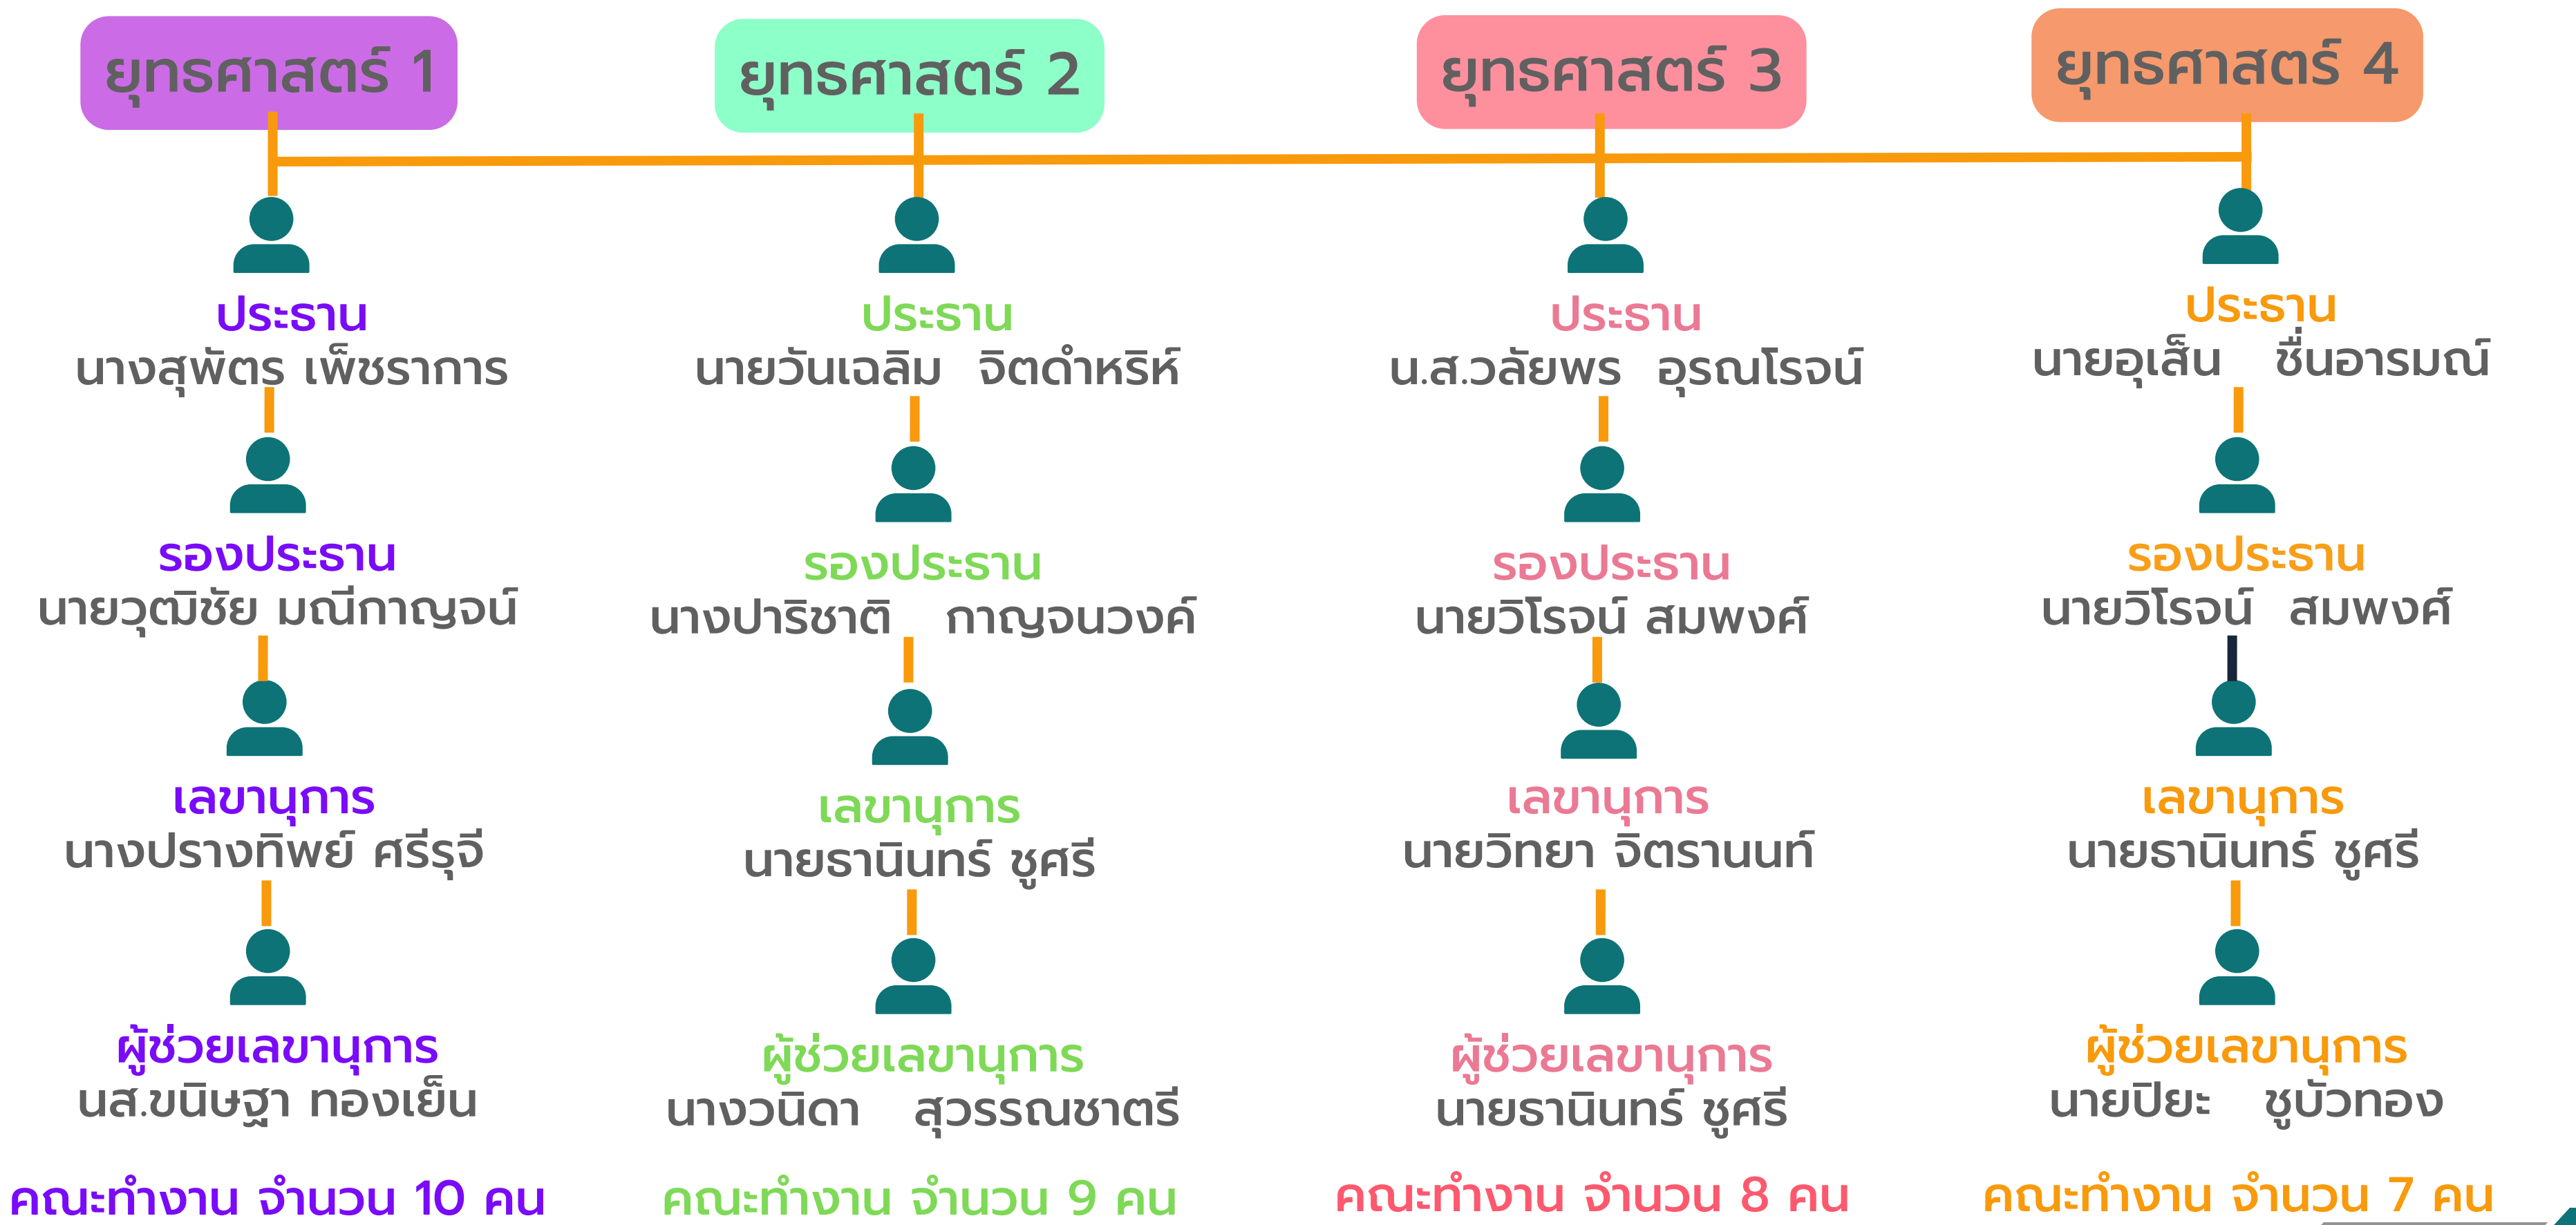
ยุทธศาสตร์ 1

ประธาน
นางสุพัตรา เพ็ชราการ

รองประธาน
นายวุฒิชัย มณีกาญจน์

เลขานุการ
นางปรางทิพย์ ศรีรุจี

ผู้ช่วยเลขานุการ
นส.ขนิษฐา ทองเย็น

คณะทำงาน จำนวน 10 คน

ยุทธศาสตร์ 2

ประธาน
นายวันเฉลิม จิตดำหริห์

รองประธาน
นางปาริชาติ กาญจนวงค์

เลขานุการ
นายธานินทร์ ชูศรี

ผู้ช่วยเลขานุการ
นางวนิดา สุวรรณชาตรี

คณะทำงาน จำนวน 9 คน

ยุทธศาสตร์ 3

ประธาน
น.ส.วลัยพร อุรณโรจน์

รองประธาน
นายวิโรจน์ สมพงศ์

เลขานุการ
นายวิทยา จิตรานนท์

ผู้ช่วยเลขานุการ
นายธานินทร์ ชูศรี

คณะทำงาน จำนวน 8 คน

ยุทธศาสตร์ 4

ประธาน
นายอุเส็น ชื่นอารมณ์

รองประธาน
นายวิโรจน์ สมพงศ์

เลขานุการ
นายธานินทร์ ชูศรี

ผู้ช่วยเลขานุการ
นายปิยะ ชูบัวทอง

คณะทำงาน จำนวน 7 คน